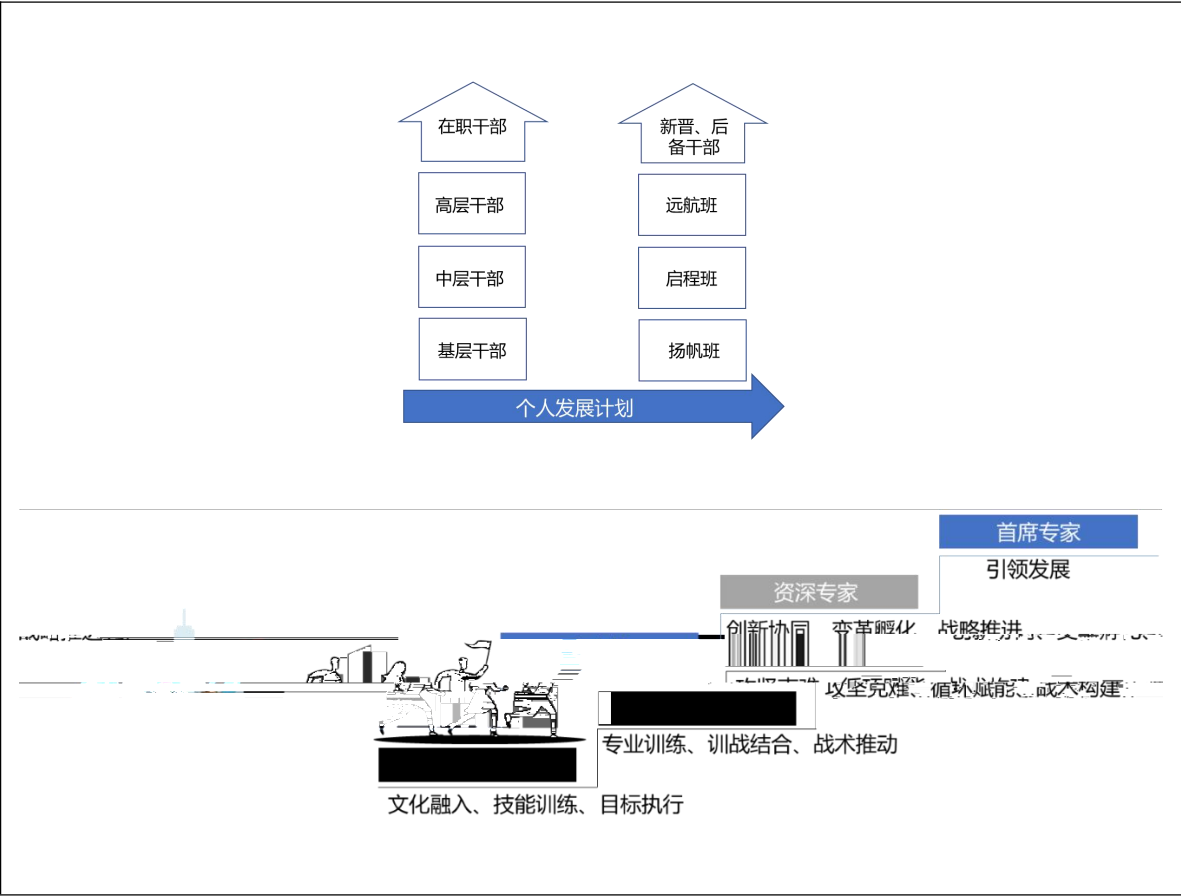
在职干部

新晋、后备干部

高层干部

远航班

中层干部

启程班

基层干部

扬帆班

个人发展计划

首席专家

引领发展

资深专家

创新协同 变革孵化 战略推进 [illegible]

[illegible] 攻坚克难、循环赋能、战术构建 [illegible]

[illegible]

专业训练、训战结合、战术推动

文化融入、技能训练、目标执行